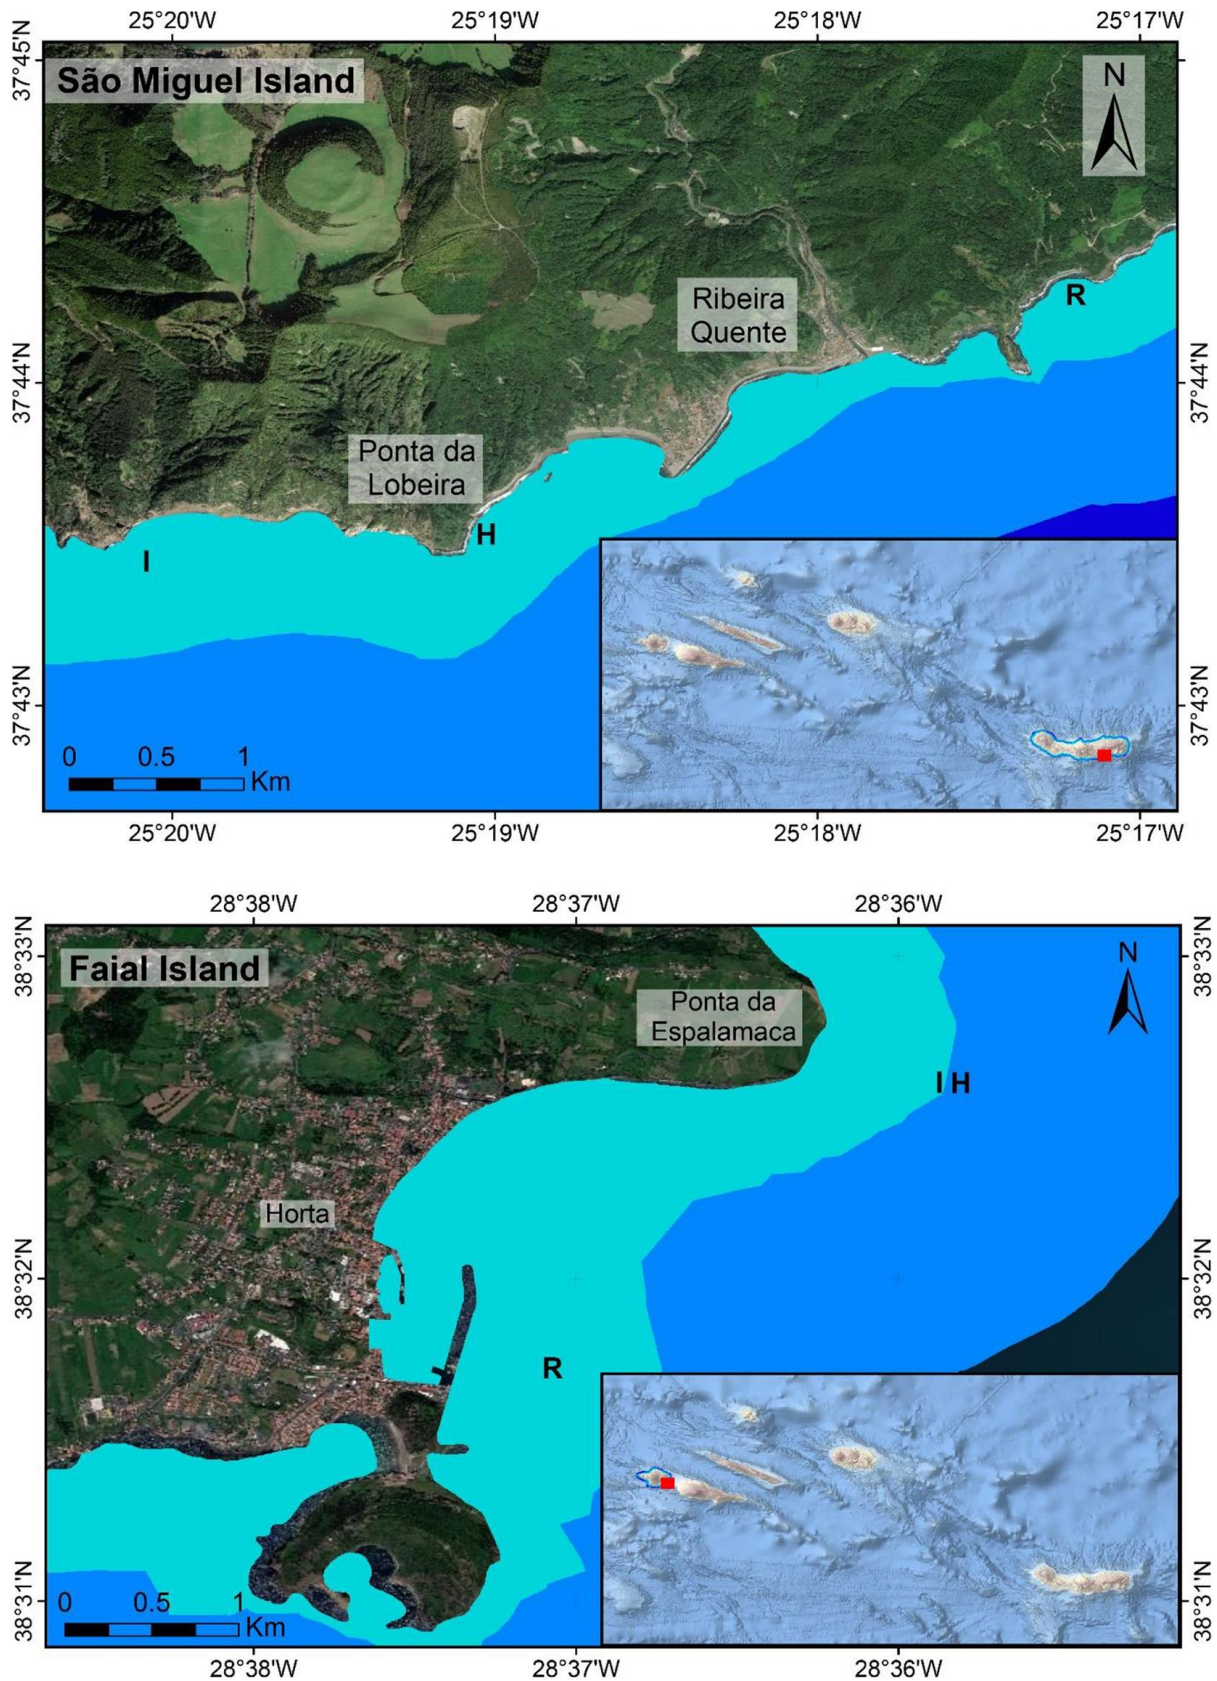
25°20'W 25°19'W 25°18'W 25°17'W

37°45'N

São Miguel Island

N

Ribeira Quente

R

37°44'N 37°44'N

Ponta da Lobeira

H

I

37°43'N 37°43'N

0 0.5 1 Km

25°20'W 25°19'W 25°18'W 25°17'W

28°38'W 28°37'W 28°36'W

38°33'N 38°33'N

Faial Island

N

Ponta da Espalamaca

I H

Horta

38°32'N 38°32'N

R

38°31'N 38°31'N

0 0.5 1 Km

28°38'W 28°37'W 28°36'W